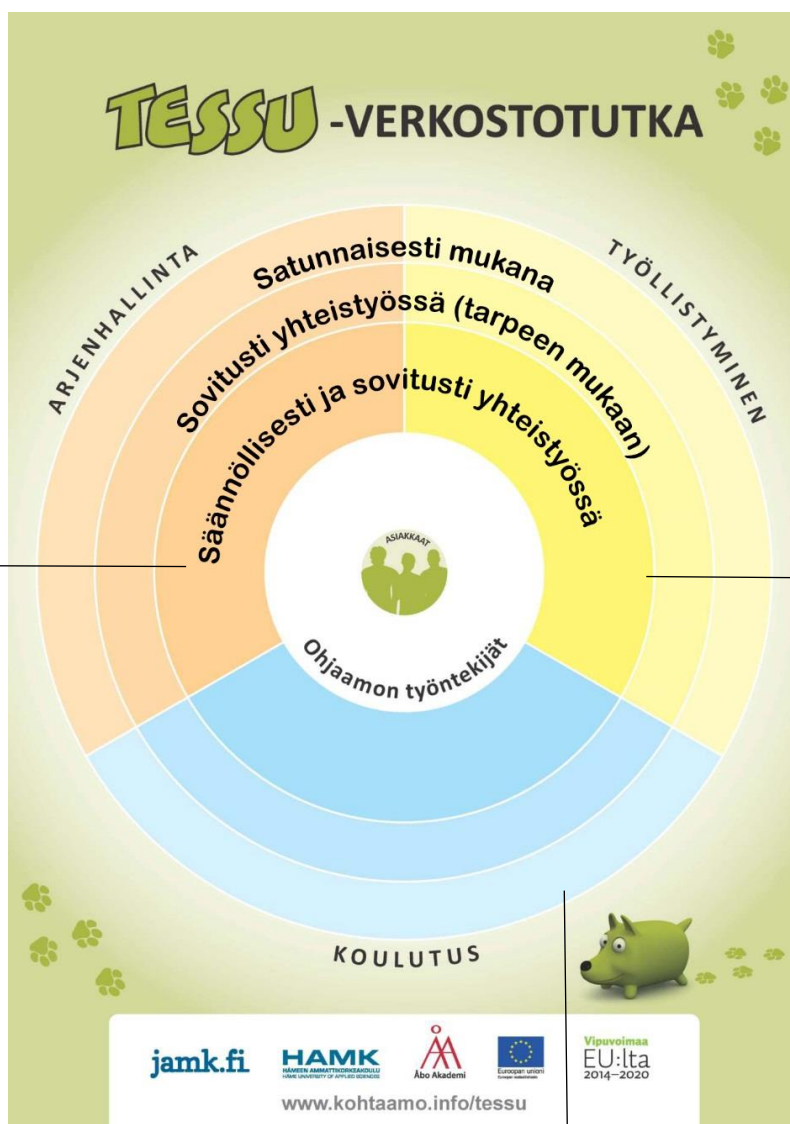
TESSU -VERKOSTOTUTKA

ARJENHALLINTA

TYÖLLISTYMINEN

Satunnaisesti mukana

Sovitusti yhteistyössä (tarpeen mukaan)

Säännöllisesti ja sovitusti yhteistyössä

ASIAKKAAT

Ohjaamon työntekijät

KOULUTUS

jamk.fi

HAMK
HÄMEEN AMMATTIKORKEAKOULU
HÄME UNIVERSITY OF APPLIED SCIENCES

Åbo Akademi

Euroopan unioni
Euroopan aluekehitysrahasto

Vipuvoimaa
EU:lta
2014–2020

www.kohtaamo.info/tessu